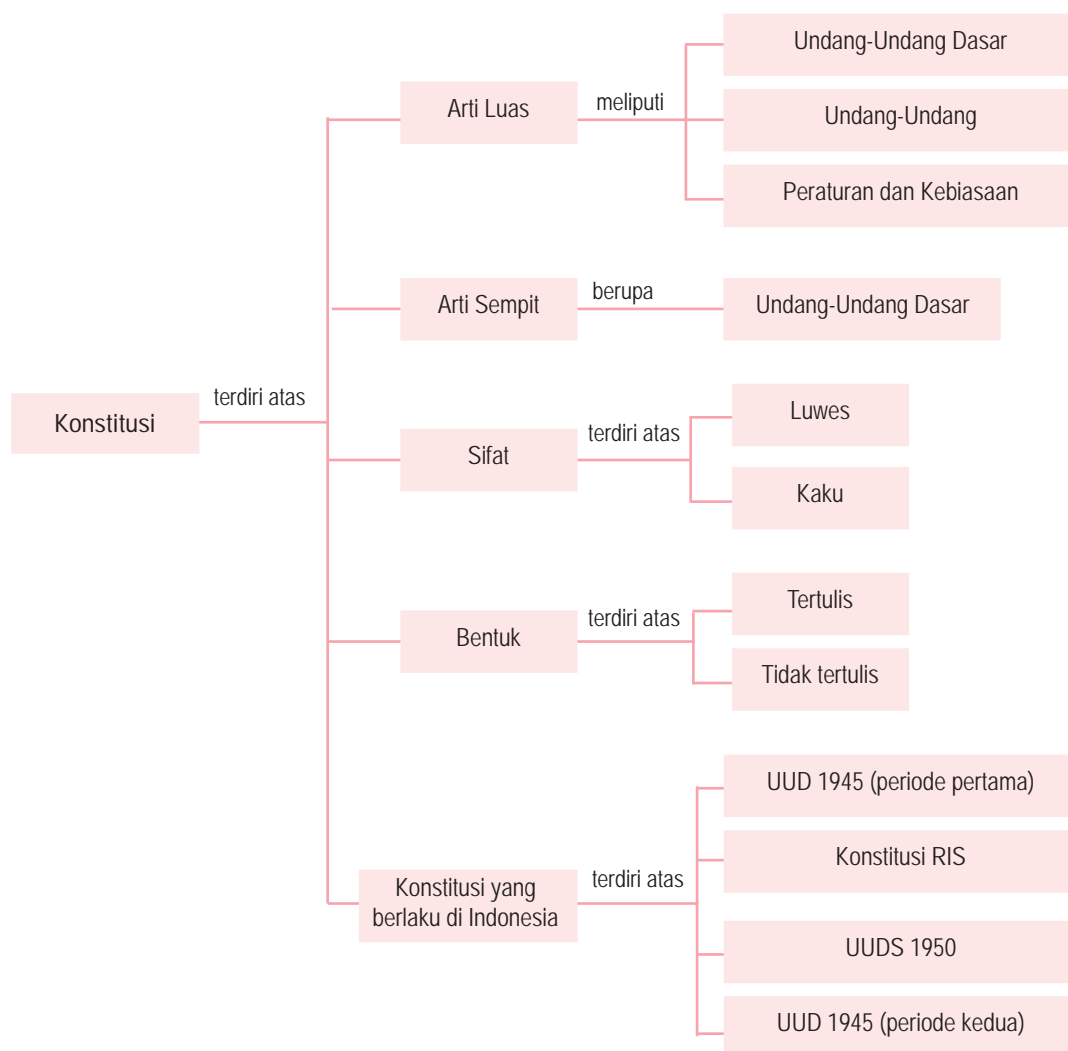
Konstitusi
terdiri atas

Arti Luas
meliputi
Undang-Undang Dasar
Undang-Undang
Peraturan dan Kebiasaan

Arti Sempit
berupa
Undang-Undang Dasar

Sifat
terdiri atas
Luwes
Kaku

Bentuk
terdiri atas
Tertulis
Tidak tertulis

Konstitusi yang berlaku di Indonesia
terdiri atas
UUD 1945 (periode pertama)
Konstitusi RIS
UUDS 1950
UUD 1945 (periode kedua)